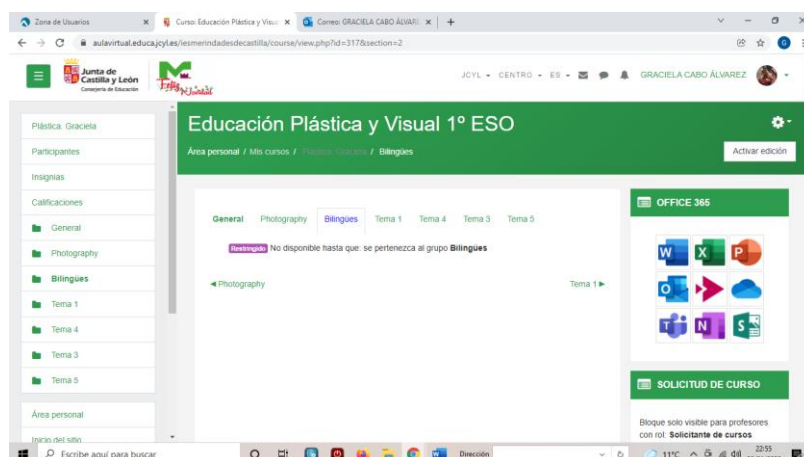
Zona de Usuarios ×
Curso: Educación Plástica y Visua ×
Correo: GRACIELA CABO ÁLVARE ×
+

aulavirtual.educa.jcyl.es/iesmerindadesdecastilla/course/view.php?id=317&section=2

Junta de Castilla y León
Consejería de Educación

JCYL ▾ CENTRO ▾ ES ▾ GRACIELA CABO ÁLVAREZ

Plástica: Graciela
Participantes
Insignias
Calificaciones
General
Photography
Bilingües
Tema 1
Tema 4
Tema 3
Tema 5
Área personal
Inicio del sitio

Educación Plástica y Visual 1º ESO
Área personal / Mis cursos / Plástica: Graciela / Bilingües
Activar edición

General Photography Bilingües Tema 1 Tema 4 Tema 3 Tema 5

Restringido No disponible hasta que: se pertenezca al grupo Bilingües

◄ Photography
Tema 1 ►

OFFICE 365

SOLICITUD DE CURSO
Bloque solo visible para profesores con rol: Solicitante de cursos

Escribe aquí para buscar
Dirección
11°C
22:55